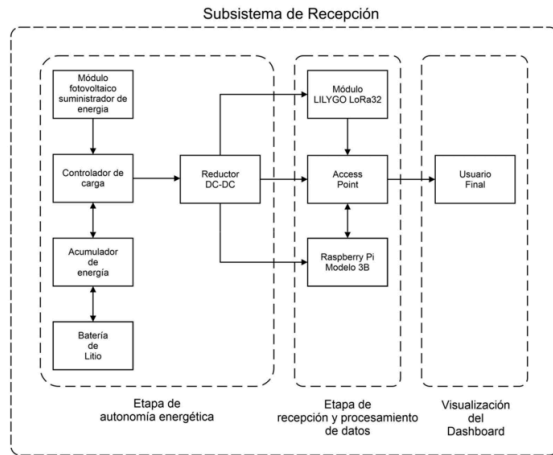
Subsistema de Recepción

Módulo fotovoltaico suministrador de energía

Controlador de carga

Acumulador de energía

Batería de Litio

Reductor DC-DC

Módulo LILYGO LoRa32

Access Point

Raspberry Pi Modelo 3B

Usuario Final

Etapa de autonomía energética

Etapa de recepción y procesamiento de datos

Visualización del Dashboard